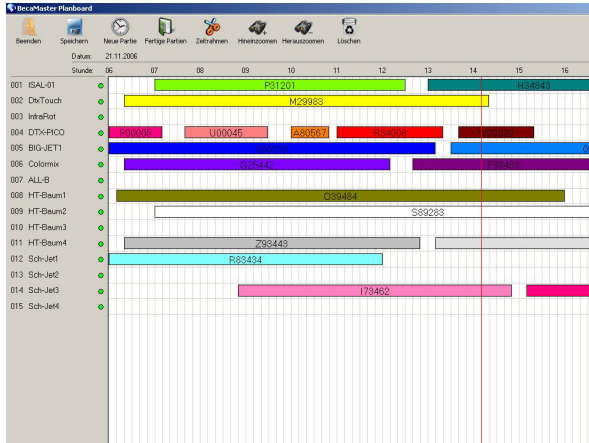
BecaMaster Planboard

Beenden Speichern Neue Partie Fertige Partien Zeitrahmen Hineinzoomen Herauszoomen Löschen

Datum: 21.11.2006

Stunde: 06 07 08 09 10 11 12 13 14 15 16

001 ISAL-01
002 DtxTouch
003 InfraRot
004 DTX-PICO
005 BIG-JET1
006 Colormix
007 ALL-B
008 HT-Baum1
009 HT-Baum2
010 HT-Baum3
011 HT-Baum4
012 Sch-Jet1
013 Sch-Jet2
014 Sch-Jet3
015 Sch-Jet4

P31201
H34843
M29983
P00005
U00045
A80567
R34008
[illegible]
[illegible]
O
G36442
F58403
O39484
S89283
Z93443
R83434
I73462